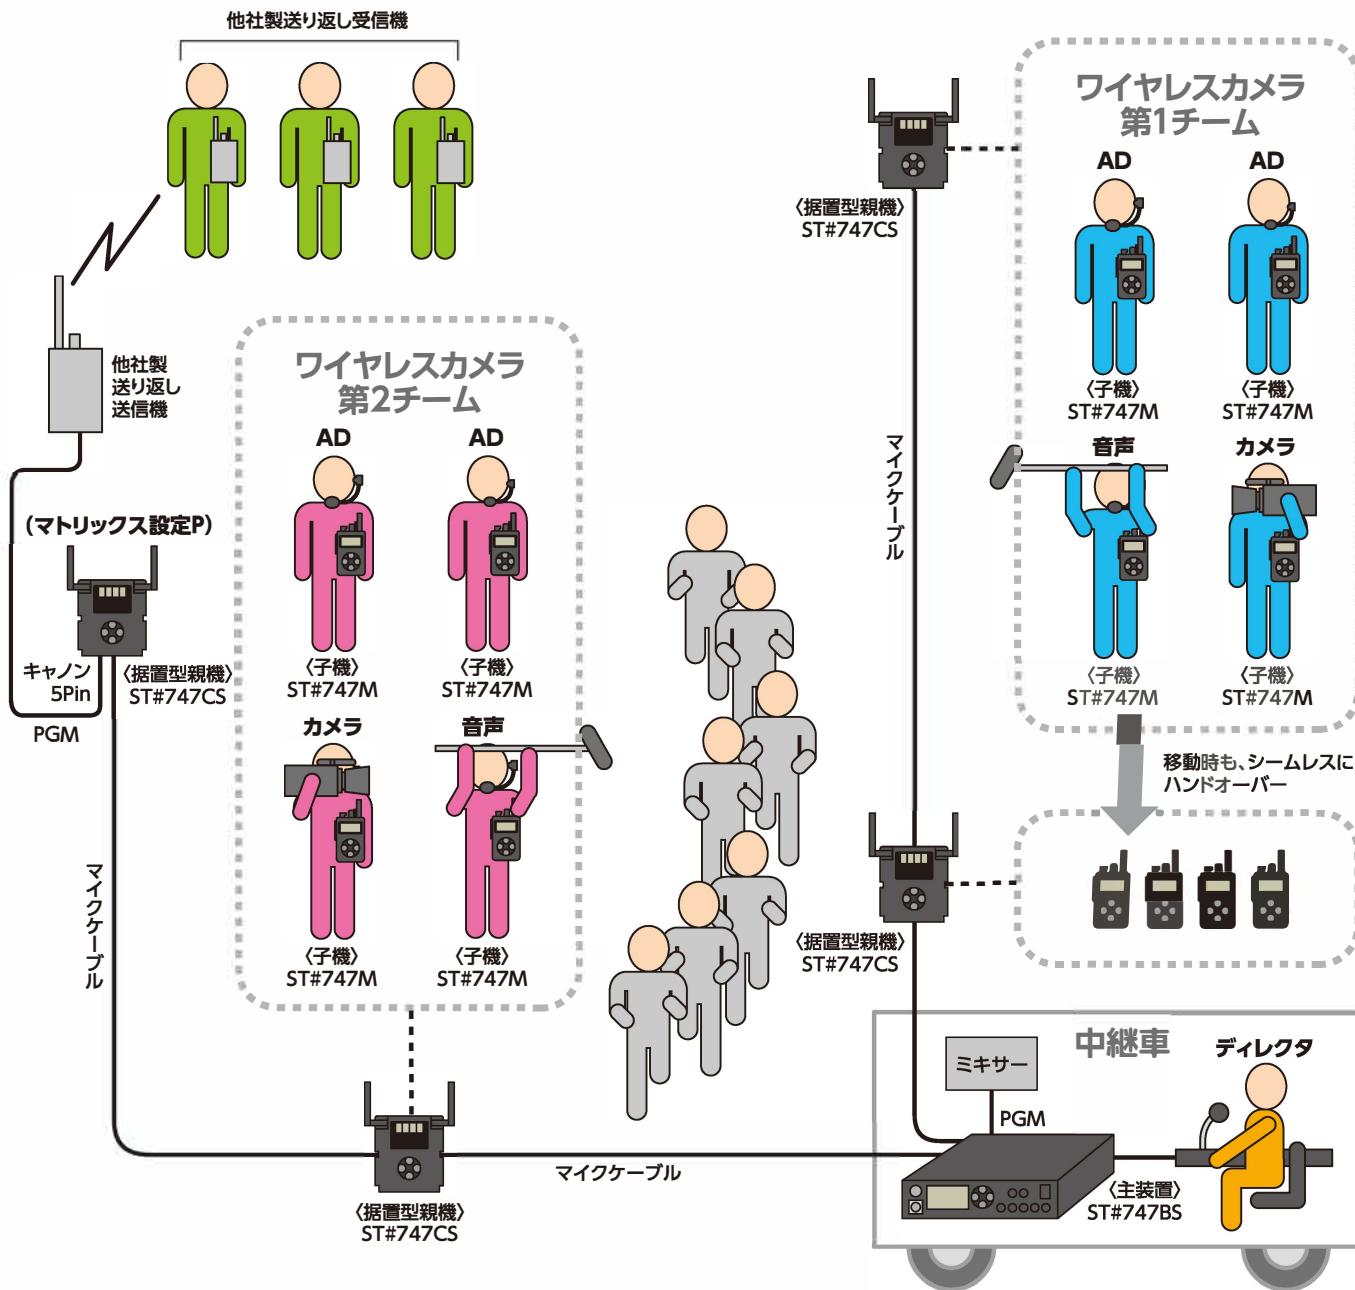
他社製送り返し受信機

他社製
送り返し
送信機

(マトリックス設定P)

キャノン
5Pin

PGM

〈据置型親機〉
ST#747CS

マイクケーブル

ワイヤレスカメラ
第2チーム

AD

AD

〈子機〉
ST#747M

〈子機〉
ST#747M

カメラ

音声

〈子機〉
ST#747M

〈子機〉
ST#747M

〈据置型親機〉
ST#747CS

マイクケーブル

〈据置型親機〉
ST#747CS

マイクケーブル

ワイヤレスカメラ
第1チーム

AD

AD

〈子機〉
ST#747M

〈子機〉
ST#747M

音声

カメラ

〈子機〉
ST#747M

〈子機〉
ST#747M

移動時も、シームレスに
ハンドオーバー

〈据置型親機〉
ST#747CS

中継車

ミキサー

PGM

ディレクタ

〈主装置〉
ST#747BS